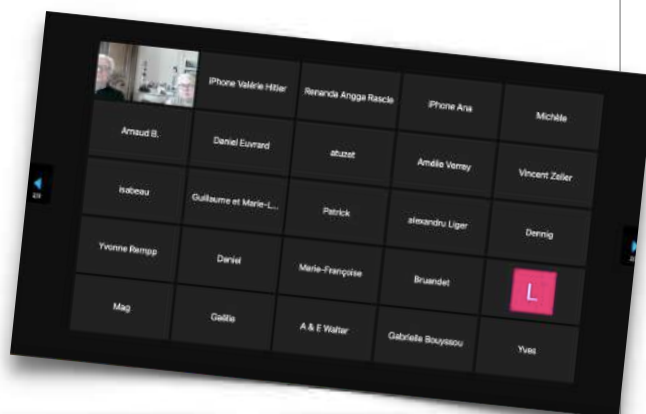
iPhone Valérie Hitier
Renanda Angga Rascle
iPhone Ana
Michèle
Arnaud B.
Daniel Euvrard
atuzet
Amélie Verrey
Vincent Zeller
isabeau
Guillaume et Marie-L...
Patrick
alexandru Liger
Dennig
Yvonne Rempp
Daniel
Marie-Françoise
Bruandet
L
Mag
Gaëlle
A & E Walter
Gabrielle Bouyssou
Yves